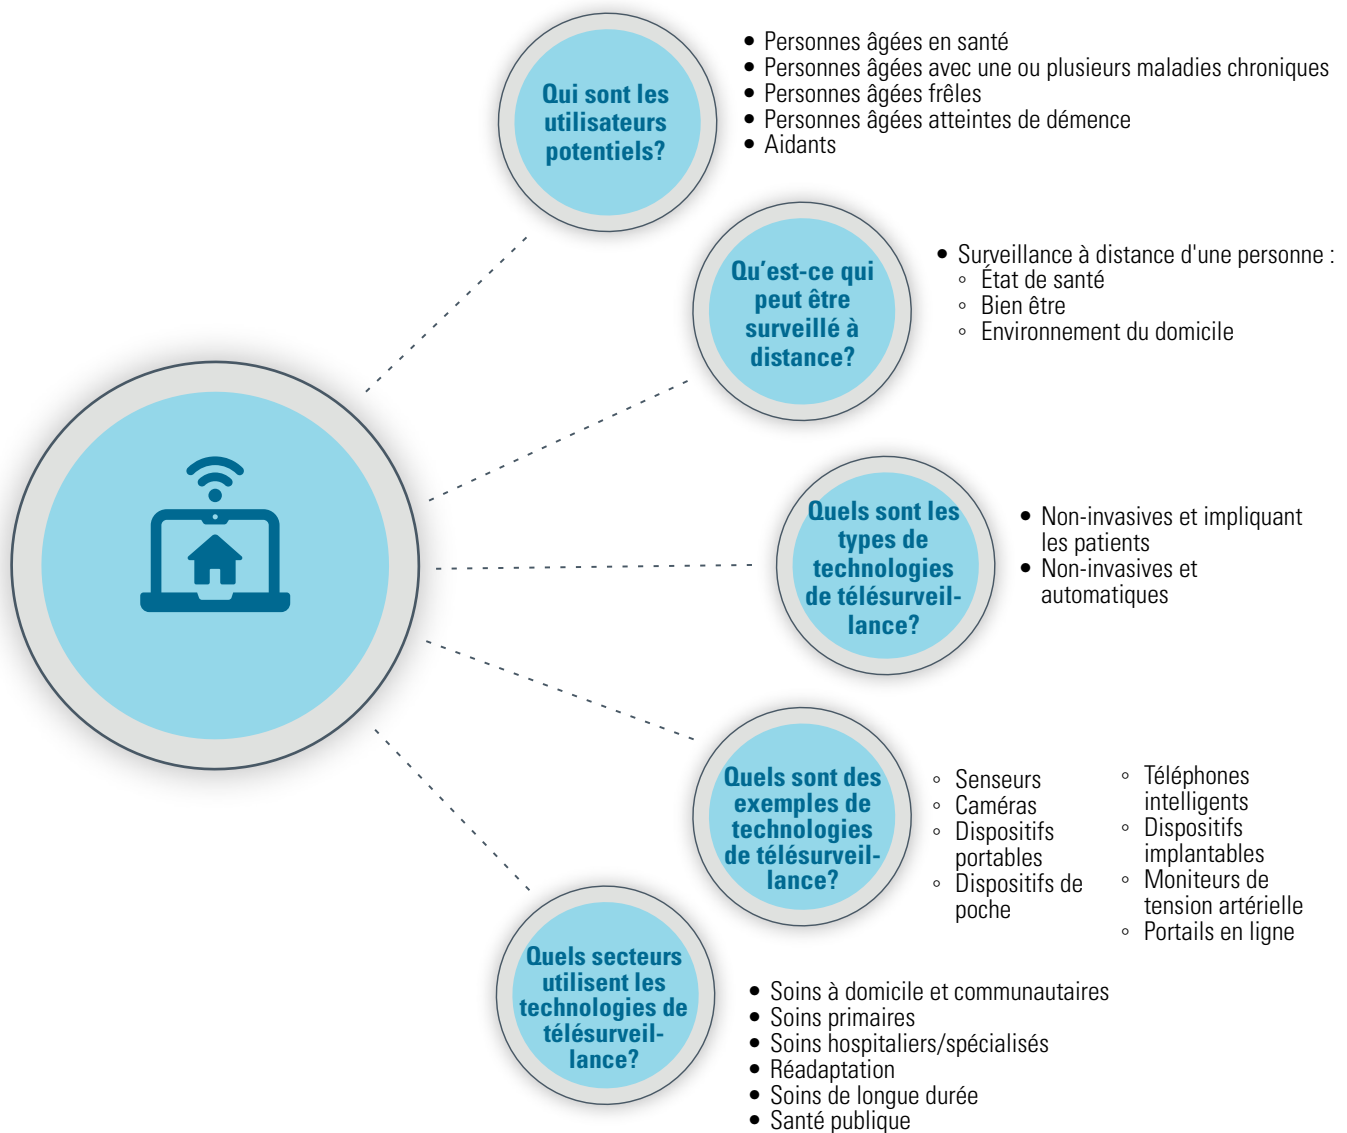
Qui sont les utilisateurs potentiels?

- Personnes âgées en santé
- Personnes âgées avec une ou plusieurs maladies chroniques
- Personnes âgées frêles
- Personnes âgées atteintes de démence
- Aidants

Qu'est-ce qui peut être surveillé à distance?

- Surveillance à distance d'une personne :
  - État de santé
  - Bien être
  - Environnement du domicile

Quels sont les types de technologies de télésurveillance?

- Non-invasives et impliquant les patients
- Non-invasives et automatiques

Quels sont des exemples de technologies de télésurveillance?

- Senseurs
- Caméras
- Dispositifs portables
- Dispositifs de poche

- Téléphones intelligents
- Dispositifs implantables
- Moniteurs de tension artérielle
- Portails en ligne

Quels secteurs utilisent les technologies de télésurveillance?

- Soins à domicile et communautaires
- Soins primaires
- Soins hospitaliers/spécialisés
- Réadaptation
- Soins de longue durée
- Santé publique